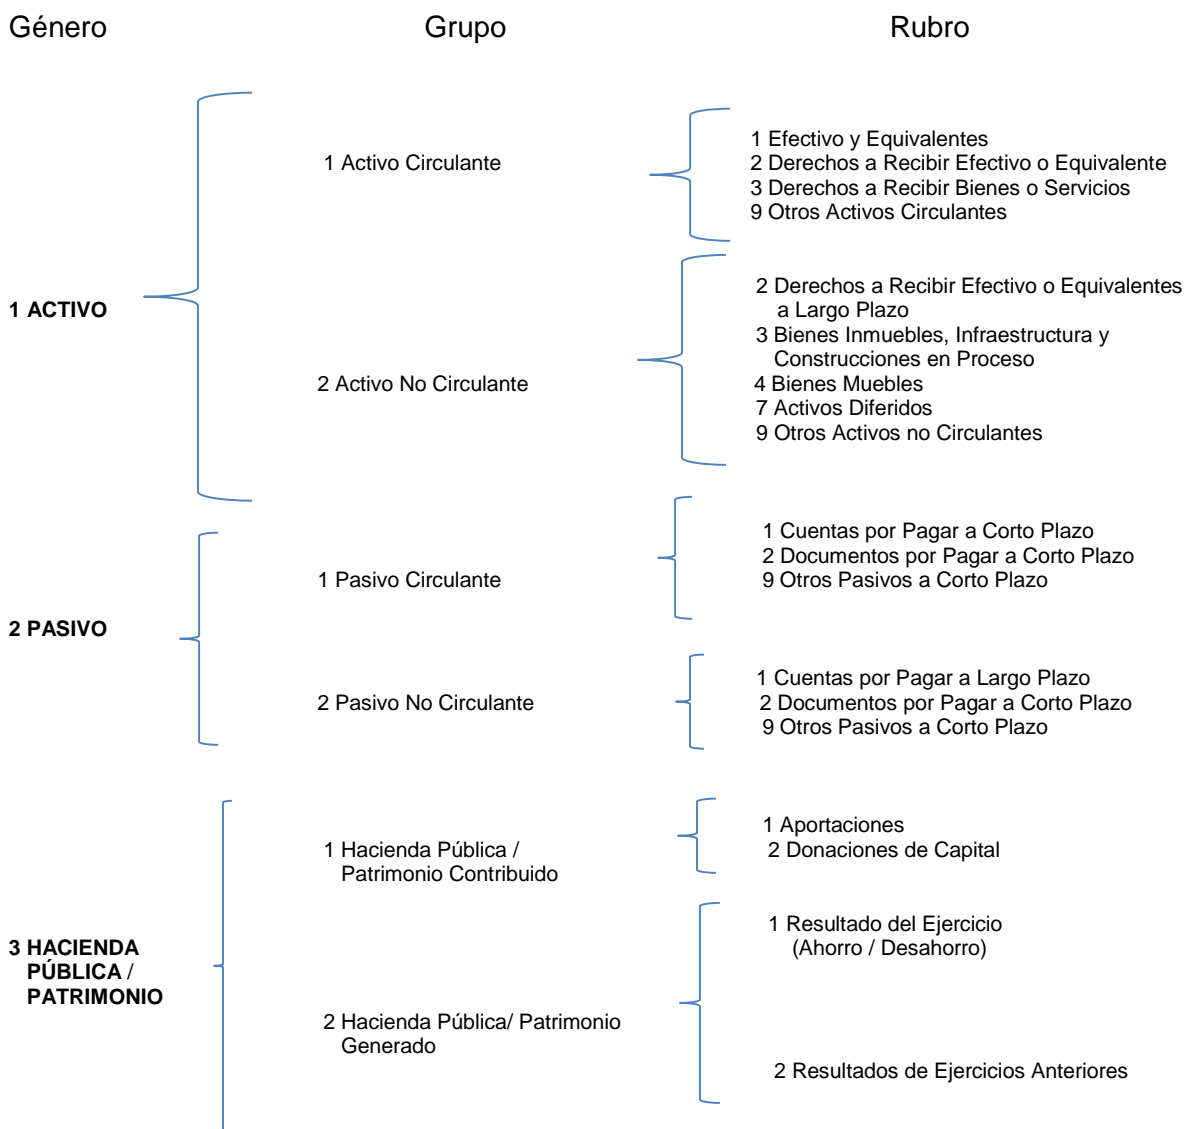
Género Grupo Rubro

1 ACTIVO

1 Activo Circulante

1 Efectivo y Equivalentes
2 Derechos a Recibir Efectivo o Equivalente
3 Derechos a Recibir Bienes o Servicios
9 Otros Activos Circulantes

2 Activo No Circulante

2 Derechos a Recibir Efectivo o Equivalentes a Largo Plazo
3 Bienes Inmuebles, Infraestructura y Construcciones en Proceso
4 Bienes Muebles
7 Activos Diferidos
9 Otros Activos no Circulantes

2 PASIVO

1 Pasivo Circulante

1 Cuentas por Pagar a Corto Plazo
2 Documentos por Pagar a Corto Plazo
9 Otros Pasivos a Corto Plazo

2 Pasivo No Circulante

1 Cuentas por Pagar a Largo Plazo
2 Documentos por Pagar a Corto Plazo
9 Otros Pasivos a Corto Plazo

3 HACIENDA PÚBLICA / PATRIMONIO

1 Hacienda Pública / Patrimonio Contribuido

1 Aportaciones
2 Donaciones de Capital

2 Hacienda Pública/ Patrimonio Generado

1 Resultado del Ejercicio (Ahorro / Desahorro)

2 Resultados de Ejercicios Anteriores